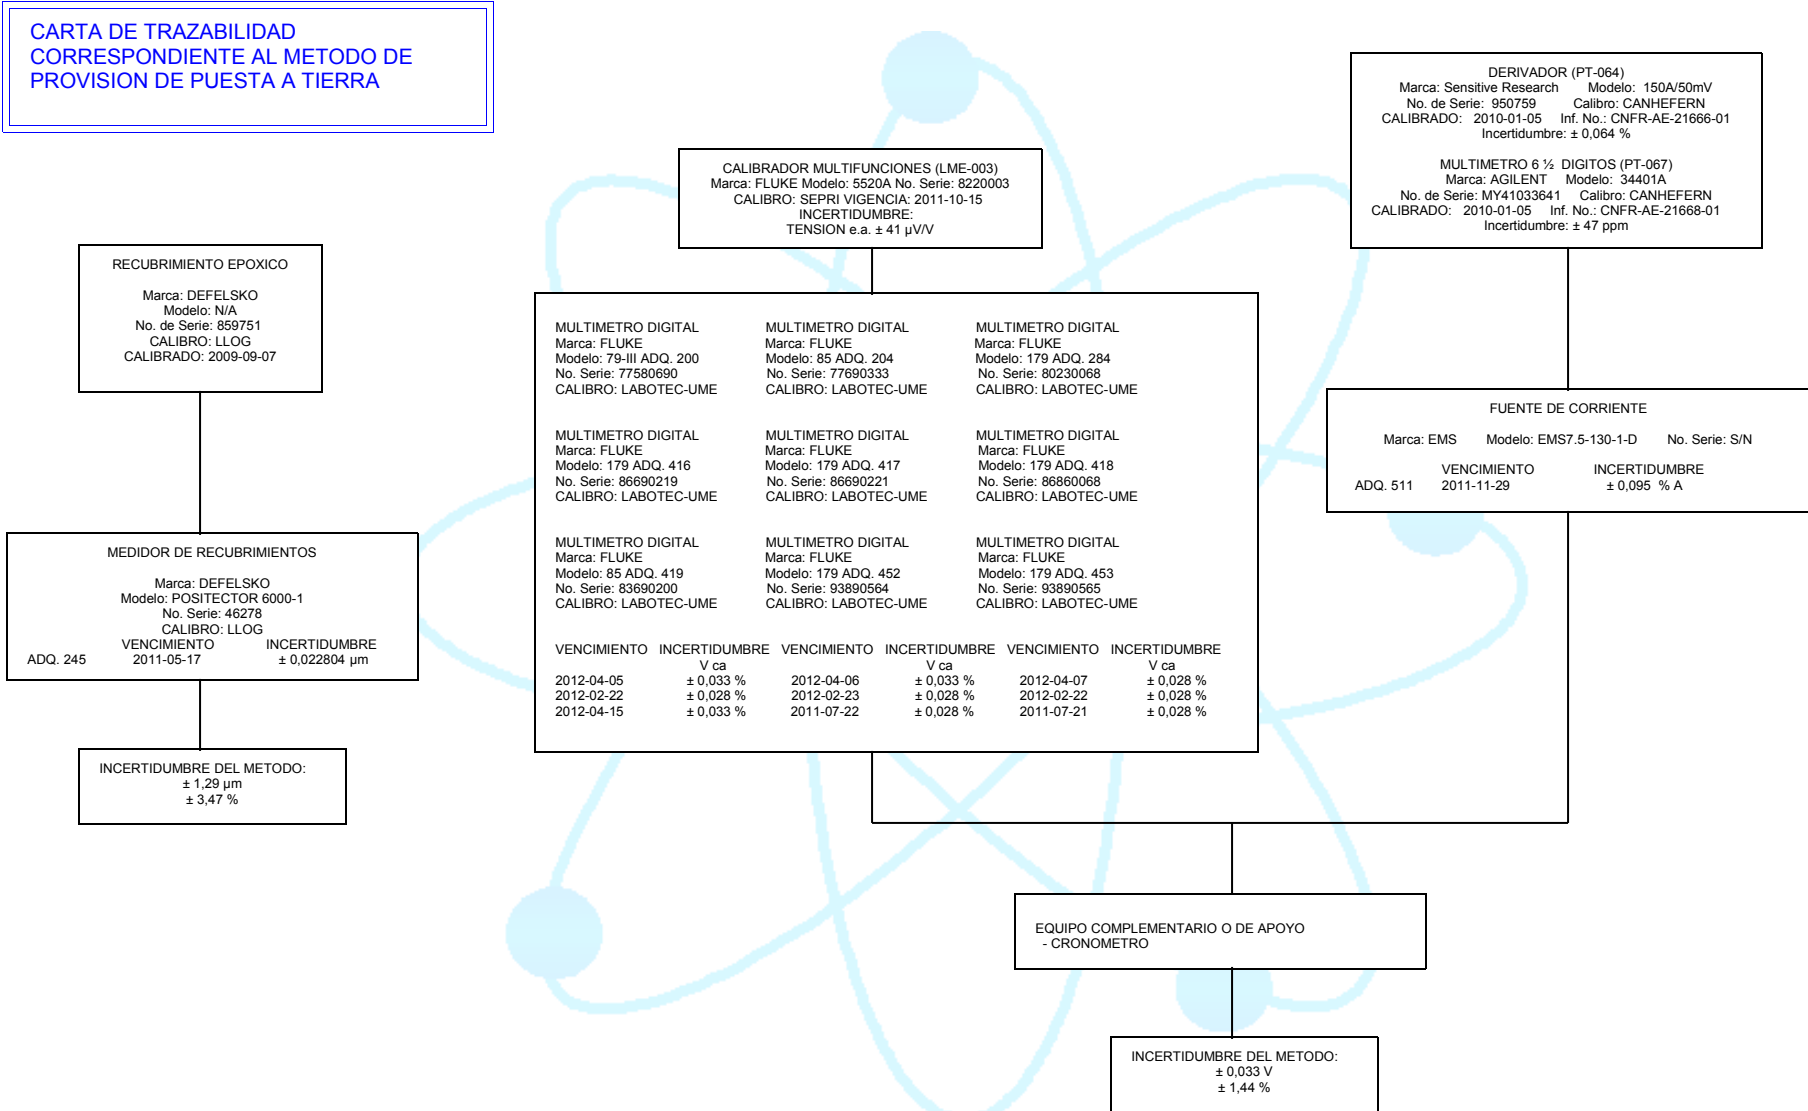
CARTA DE TRAZABILIDAD CORRESPONDIENTE AL METODO DE PROVISION DE PUESTA A TIERRA

DERIVADOR (PT-064)
Marca: Sensitive Research Modelo: 150A/50mV
No. de Serie: 950759 Calibro: CANHEFERN
CALIBRADO: 2010-01-05 Inf. No.: CNFR-AE-21666-01
Incertidumbre: ± 0,064 %

MULTIMETRO 6 ½ DIGITOS (PT-067)
Marca: AGILENT Modelo: 34401A
No. de Serie: MY41033641 Calibro: CANHEFERN
CALIBRADO: 2010-01-05 Inf. No.: CNFR-AE-21668-01
Incertidumbre: ± 47 ppm

CALIBRADOR MULTIFUNCIONES (LME-003)
Marca: FLUKE Modelo: 5520A No. Serie: 8220003
CALIBRO: SEPRI VIGENCIA: 2011-10-15
INCERTIDUMBRE:
TENSION e.a. ± 41 μV/V

RECUBRIMIENTO EPOXICO

Marca: DEFELSKO
Modelo: N/A
No. de Serie: 859751
CALIBRO: LLOG
CALIBRADO: 2009-09-07

MULTIMETRO DIGITAL
Marca: FLUKE
Modelo: 79-III ADQ. 200
No. Serie: 77580690
CALIBRO: LABOTEC-UME

MULTIMETRO DIGITAL
Marca: FLUKE
Modelo: 85 ADQ. 204
No. Serie: 77690333
CALIBRO: LABOTEC-UME

MULTIMETRO DIGITAL
Marca: FLUKE
Modelo: 179 ADQ. 284
No. Serie: 80230068
CALIBRO: LABOTEC-UME

MULTIMETRO DIGITAL
Marca: FLUKE
Modelo: 179 ADQ. 416
No. Serie: 86690219
CALIBRO: LABOTEC-UME

MULTIMETRO DIGITAL
Marca: FLUKE
Modelo: 179 ADQ. 417
No. Serie: 86690221
CALIBRO: LABOTEC-UME

MULTIMETRO DIGITAL
Marca: FLUKE
Modelo: 179 ADQ. 418
No. Serie: 86860068
CALIBRO: LABOTEC-UME

MULTIMETRO DIGITAL
Marca: FLUKE
Modelo: 85 ADQ. 419
No. Serie: 83690200
CALIBRO: LABOTEC-UME

MULTIMETRO DIGITAL
Marca: FLUKE
Modelo: 179 ADQ. 452
No. Serie: 93890564
CALIBRO: LABOTEC-UME

MULTIMETRO DIGITAL
Marca: FLUKE
Modelo: 179 ADQ. 453
No. Serie: 93890565
CALIBRO: LABOTEC-UME

| VENCIMIENTO | INCERTIDUMBRE V ca | VENCIMIENTO | INCERTIDUMBRE V ca | VENCIMIENTO | INCERTIDUMBRE V ca |
|---|---|---|---|---|---|
| 2012-04-05 | ± 0,033 % | 2012-04-06 | ± 0,033 % | 2012-04-07 | ± 0,028 % |
| 2012-02-22 | ± 0,028 % | 2012-02-23 | ± 0,028 % | 2012-02-22 | ± 0,028 % |
| 2012-04-15 | ± 0,033 % | 2011-07-22 | ± 0,028 % | 2011-07-21 | ± 0,028 % |

FUENTE DE CORRIENTE

Marca: EMS Modelo: EMS7.5-130-1-D No. Serie: S/N

VENCIMIENTO INCERTIDUMBRE
ADQ. 511 2011-11-29 ± 0,095 % A

MEDIDOR DE RECUBRIMIENTOS

Marca: DEFELSKO
Modelo: POSITECTOR 6000-1
No. Serie: 46278
CALIBRO: LLOG
VENCIMIENTO INCERTIDUMBRE
ADQ. 245 2011-05-17 ± 0,022804 μm

INCERTIDUMBRE DEL METODO:
± 1,29 μm
± 3,47 %

EQUIPO COMPLEMENTARIO O DE APOYO
- CRONOMETRO

INCERTIDUMBRE DEL METODO:
± 0,033 V
± 1,44 %